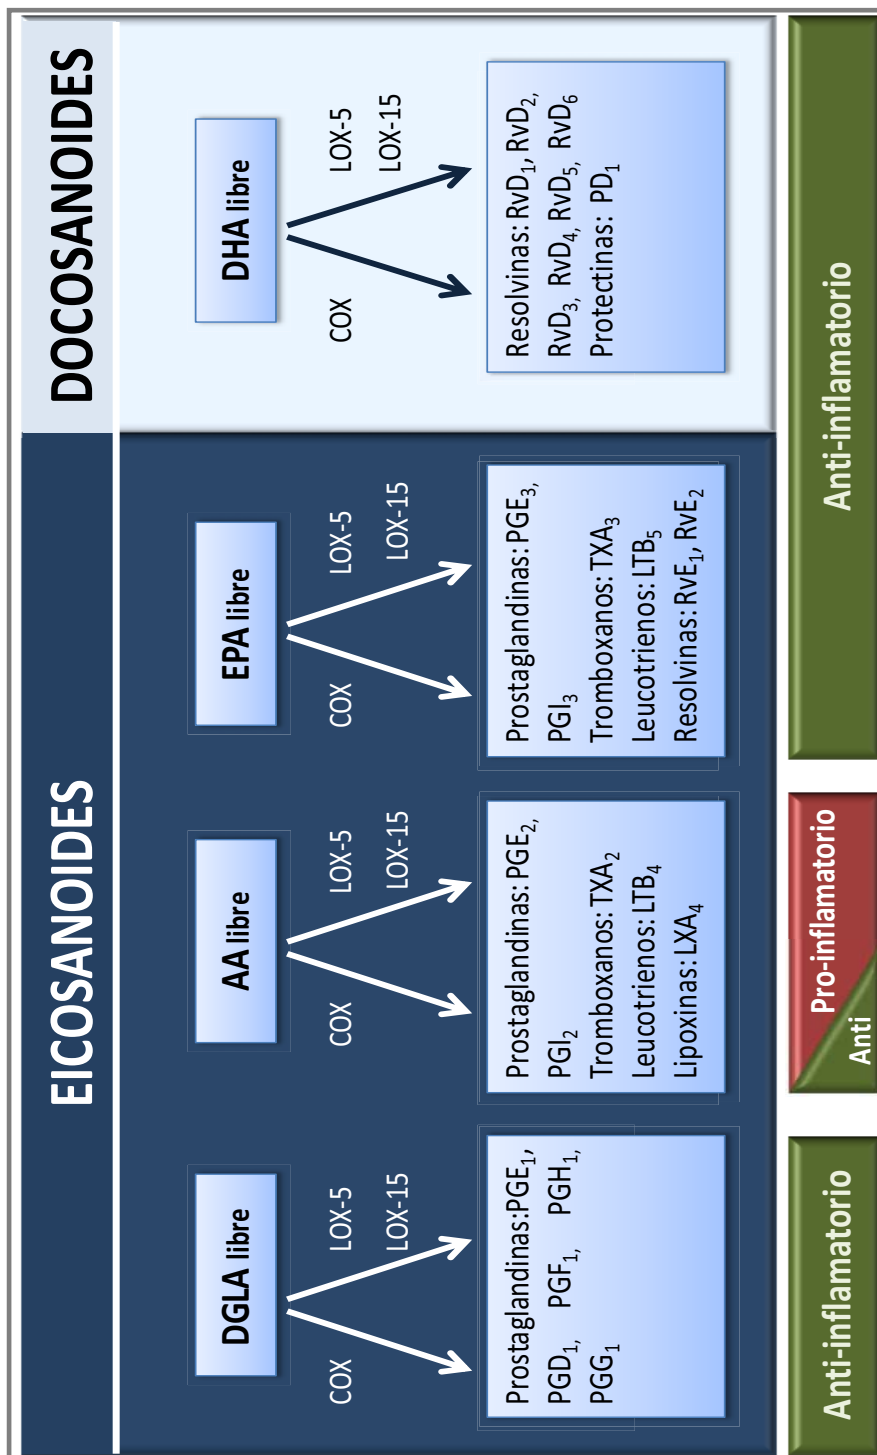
EICOSANOIDES

DGLA libre

COX

LOX-5

LOX-15

Prostaglandinas:PGE$_1$, PGD$_1$, PGF$_1$, PGH$_1$, PGG$_1$

AA libre

COX

LOX-5

LOX-15

Prostaglandinas: PGE$_2$, PGI$_2$
Tromboxanos: TXA$_2$
Leucotrienos: LTB$_4$
Lipoxinas: LXA$_4$

EPA libre

COX

LOX-5

LOX-15

Prostaglandinas: PGE$_3$, PGI$_3$
Tromboxanos: TXA$_3$
Leucotrienos: LTB$_5$
Resolvinas: RvE$_1$, RvE$_2$

DOCOSANOIDES

DHA libre

COX

LOX-5

LOX-15

Resolvinas: RvD$_1$, RvD$_2$, RvD$_3$, RvD$_4$, RvD$_5$, RvD$_6$
Protectinas: PD$_1$

Anti-inflamatorio

Pro-inflamatorio
Anti

Anti-inflamatorio